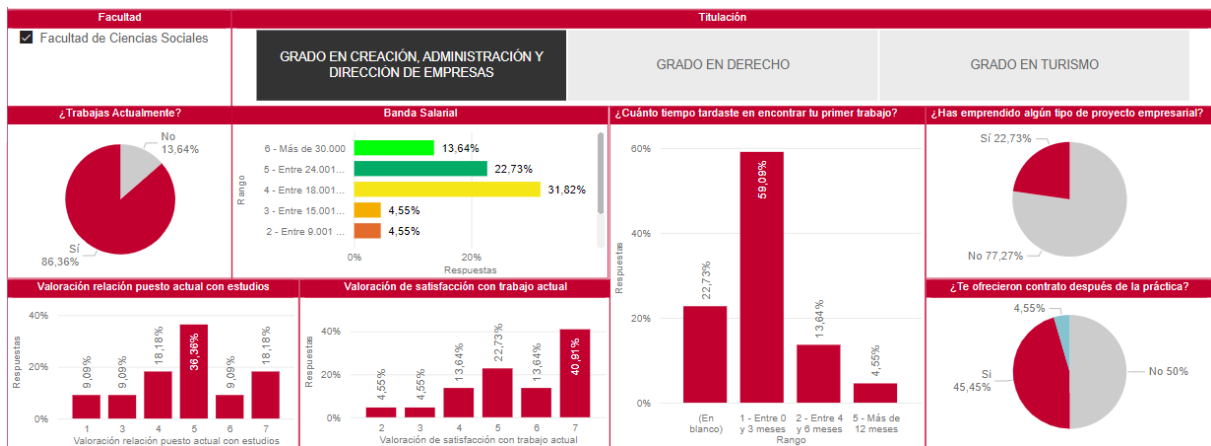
Facultad
Facultad de Ciencias Sociales

Titulación
GRADO EN CREACIÓN, ADMINISTRACIÓN Y DIRECCIÓN DE EMPRESAS
GRADO EN DERECHO
GRADO EN TURISMO

¿Trabajas Actualmente?
No 13,64%
Sí 86,36%

Banda Salarial
Rango
6 - Más de 30.000 13,64%
5 - Entre 24.001... 22,73%
4 - Entre 18.001... 31,82%
3 - Entre 15.001... 4,55%
2 - Entre 9.001 ... 4,55%
0% 20%
Respuestas

¿Cuánto tiempo tardaste en encontrar tu primer trabajo?
60%
40%
20%
0%
Respuestas
22,73%
59,09%
13,64%
4,55%
(En blanco)
1 - Entre 0 y 3 meses
2 - Entre 4 y 6 meses
5 - Más de 12 meses
Rango

¿Has emprendido algún tipo de proyecto empresarial?
Sí 22,73%
No 77,27%

Valoración relación puesto actual con estudios
40%
20%
0%
Respuestas
9,09% 9,09% 18,18% 36,36% 9,09% 18,18%
1 3 4 5 6 7
Valoración relación puesto actual con estudios

Valoración de satisfacción con trabajo actual
40%
20%
0%
Respuestas
4,55% 4,55% 13,64% 22,73% 13,64% 40,91%
2 3 4 5 6 7
Valoración de satisfacción con trabajo actual

¿Te ofrecieron contrato después de la práctica?
4,55%
Sí 45,45%
No 50%